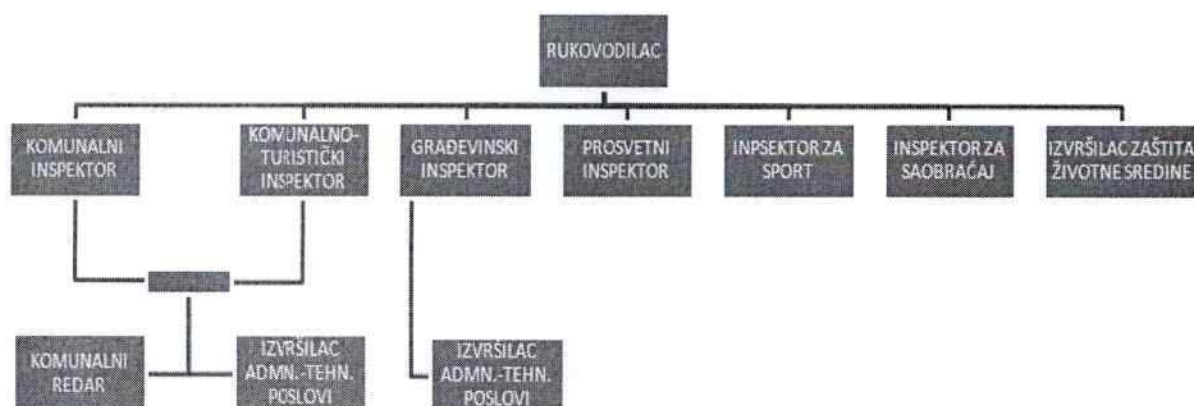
RUKOVODILAC

KOMUNALNI INSPEKTOR

KOMUNALNO-TURISTIČKI INSPEKTOR

GRAĐEVINSKI INSPEKTOR

PROSVETNI INSPEKTOR

INPSEKTOR ZA SPORT

INSPEKTOR ZA SAOBRAĆAJ

IZVRŠILAC ZAŠTITA ŽIVOTNE SREDINE

KOMUNALNI REDAR

IZVRŠILAC ADMN.-TEHN. POSLOVI

IZVRŠILAC ADMN.-TEHN. POSLOVI